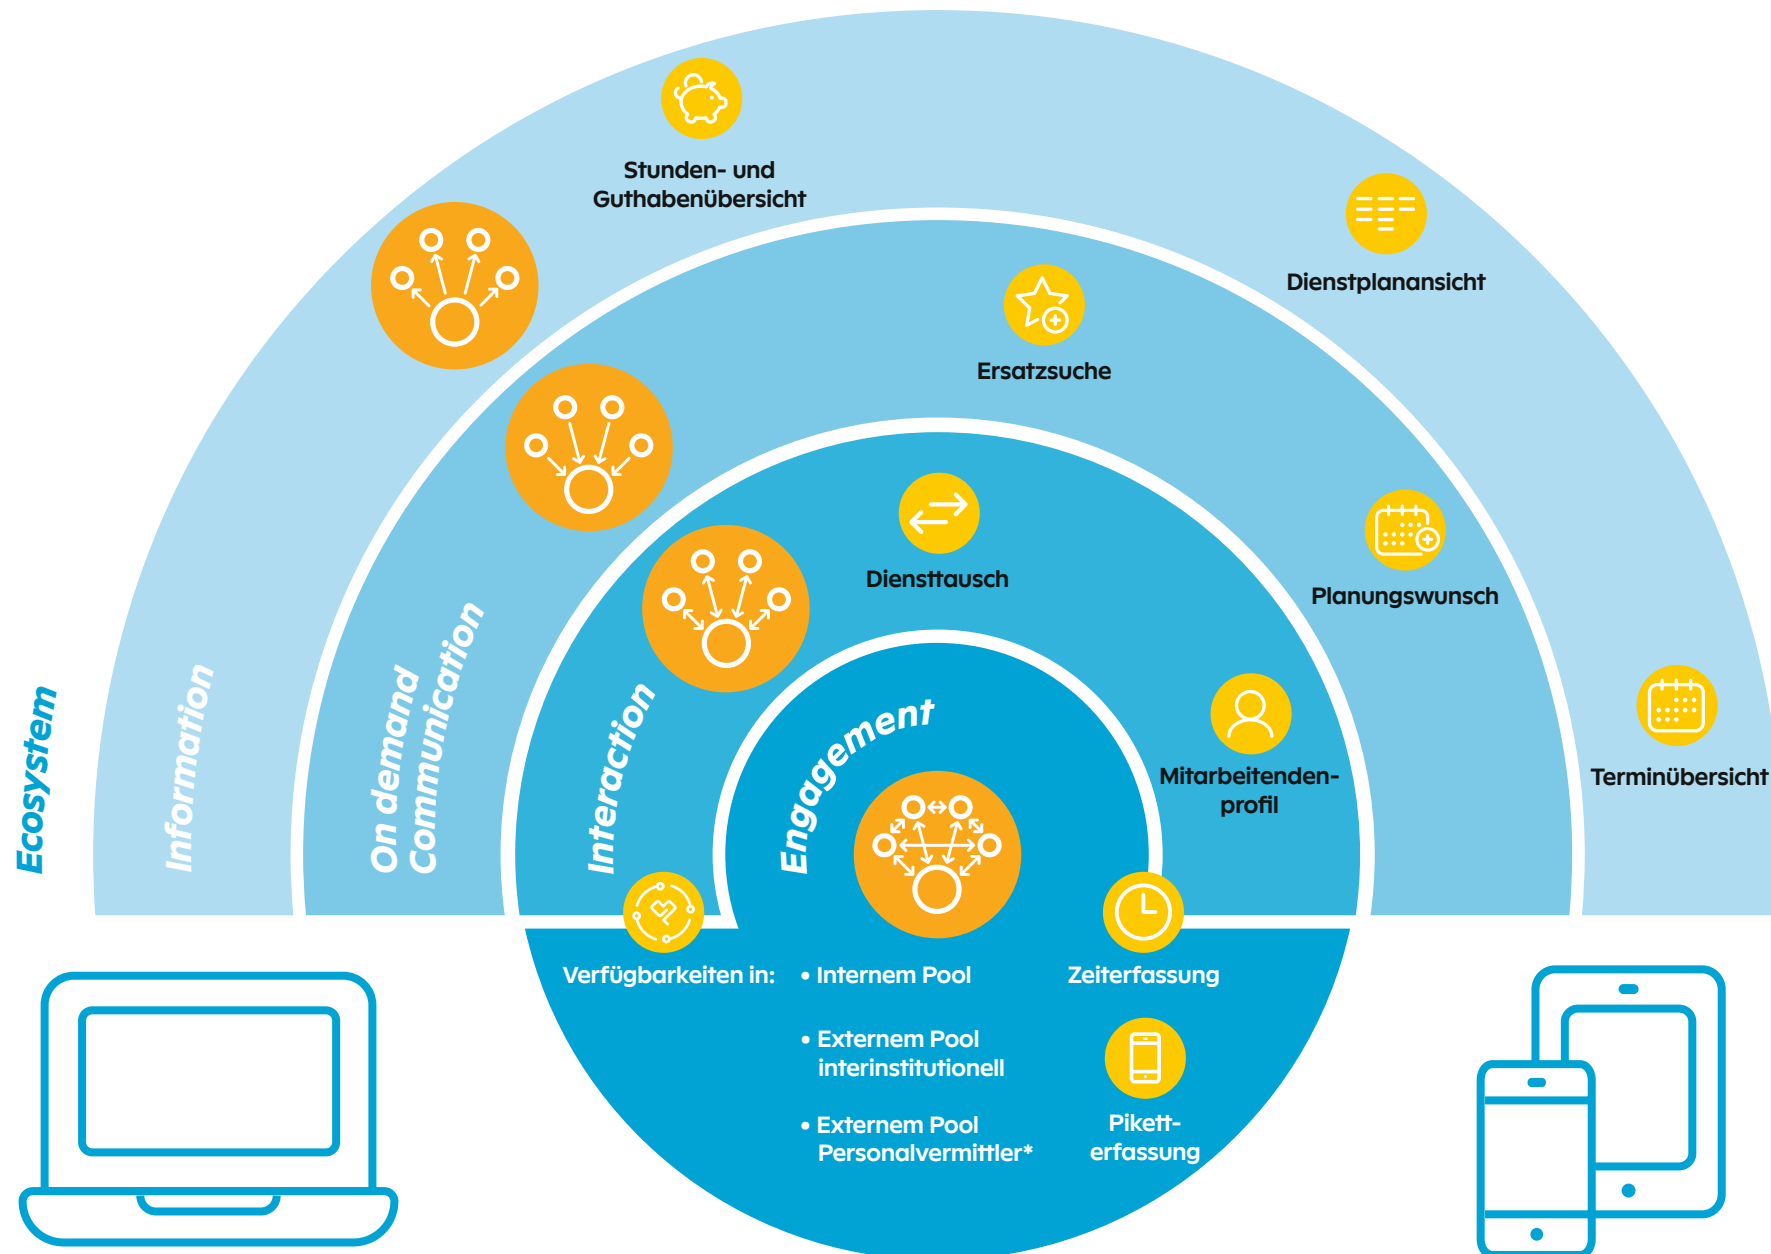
Stunden- und Guthabenübersicht

Dienstplanansicht

Ersatzsuche

Diensttausch

Planungswunsch

Mitarbeitendenprofil

Terminübersicht

Ecosystem

Information

On demand Communication

Interaction

Engagement

Verfügbarkeiten in:

• Internem Pool

• Externem Pool interinstitutionell

• Externem Pool Personalvermittler*

Zeiterfassung

Pikett-erfassung